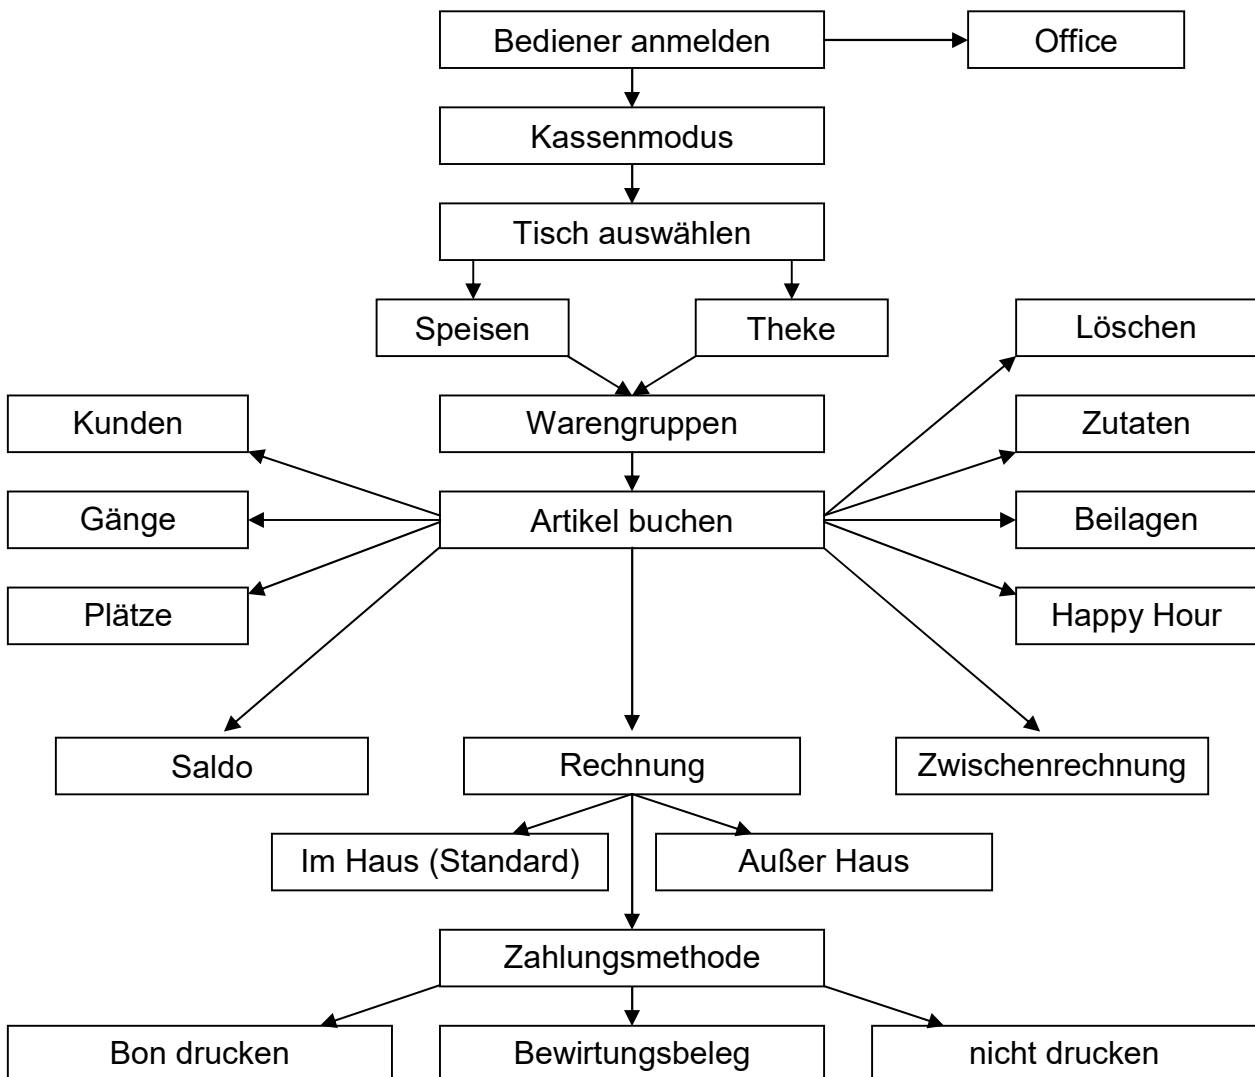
Bediener anmelden

Office

Kassenmodus

Tisch auswählen

Speisen

Theke

Löschen

Kunden

Warengruppen

Zutaten

Gänge

Artikel buchen

Beilagen

Plätze

Happy Hour

Saldo

Rechnung

Zwischenrechnung

Im Haus (Standard)

Außer Haus

Zahlungsmethode

Bon drucken

Bewirtungsbeleg

nicht drucken